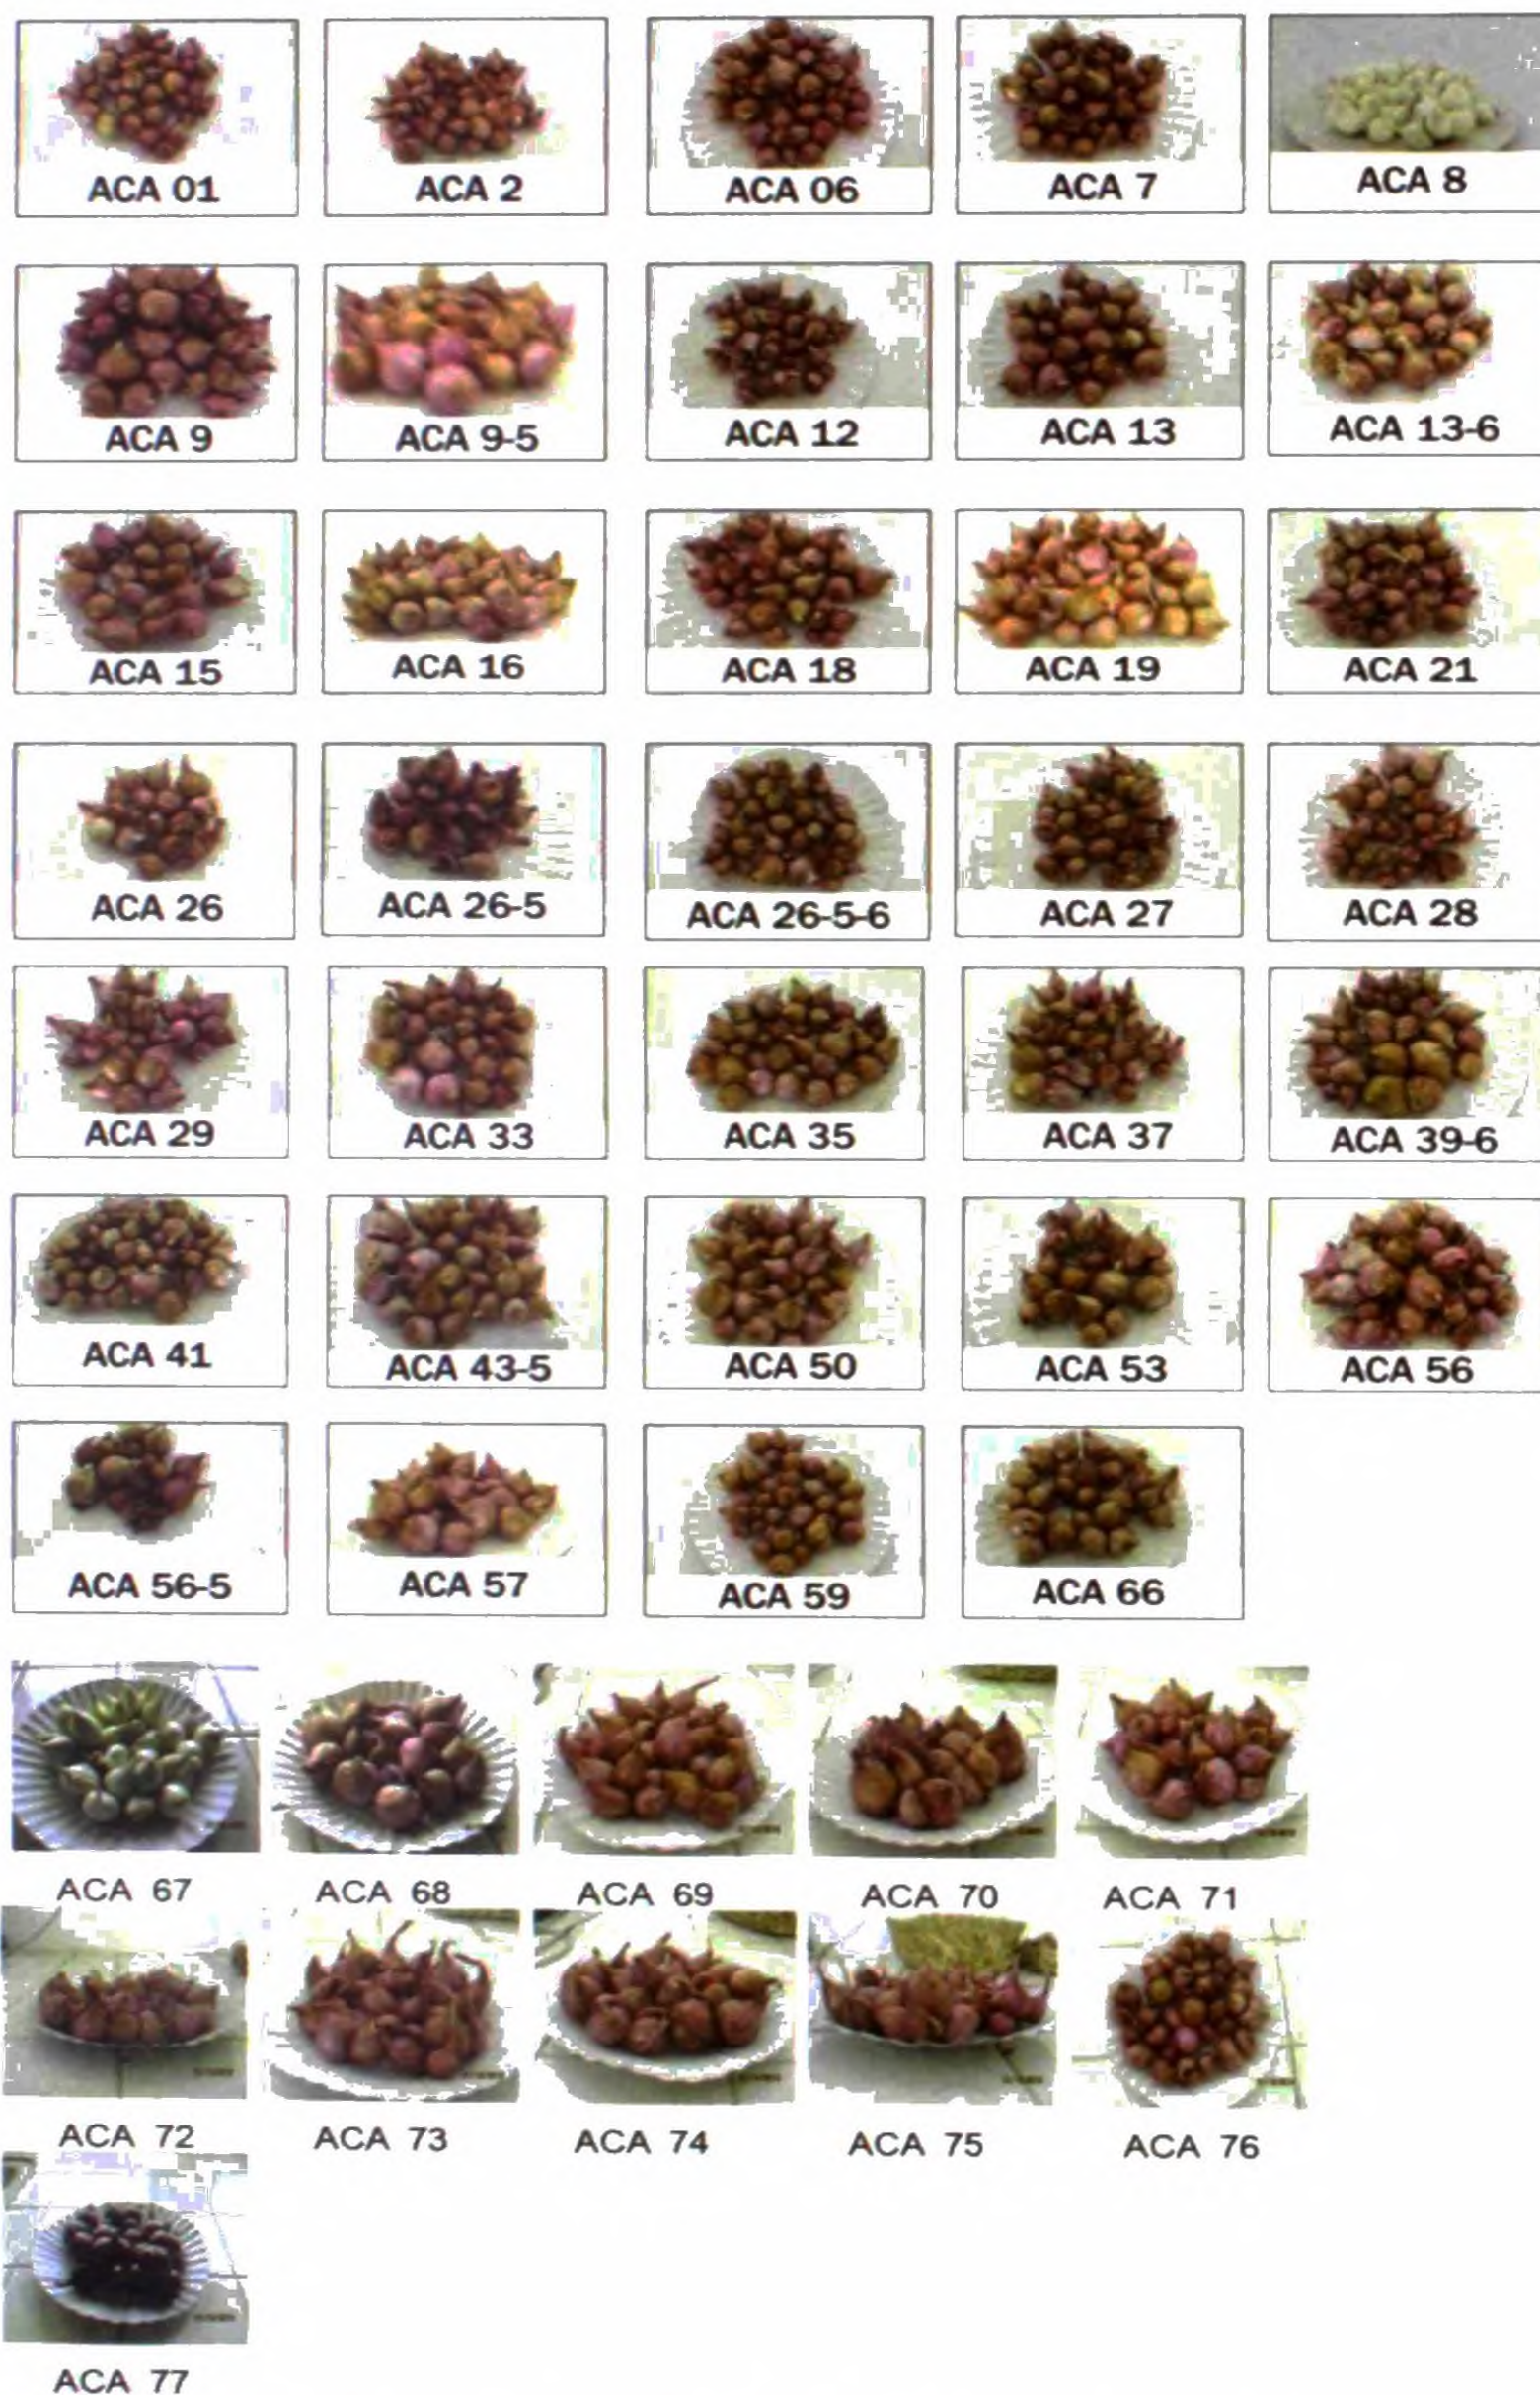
ACA 01
ACA 2
ACA 06
ACA 7
ACA 8

ACA 9
ACA 9-5
ACA 12
ACA 13
ACA 13-6

ACA 15
ACA 16
ACA 18
ACA 19
ACA 21

ACA 26
ACA 26-5
ACA 26-5-6
ACA 27
ACA 28

ACA 29
ACA 33
ACA 35
ACA 37
ACA 39-6

ACA 41
ACA 43-5
ACA 50
ACA 53
ACA 56

ACA 56-5
ACA 57
ACA 59
ACA 66

ACA 67
ACA 68
ACA 69
ACA 70
ACA 71

ACA 72
ACA 73
ACA 74
ACA 75
ACA 76

ACA 77